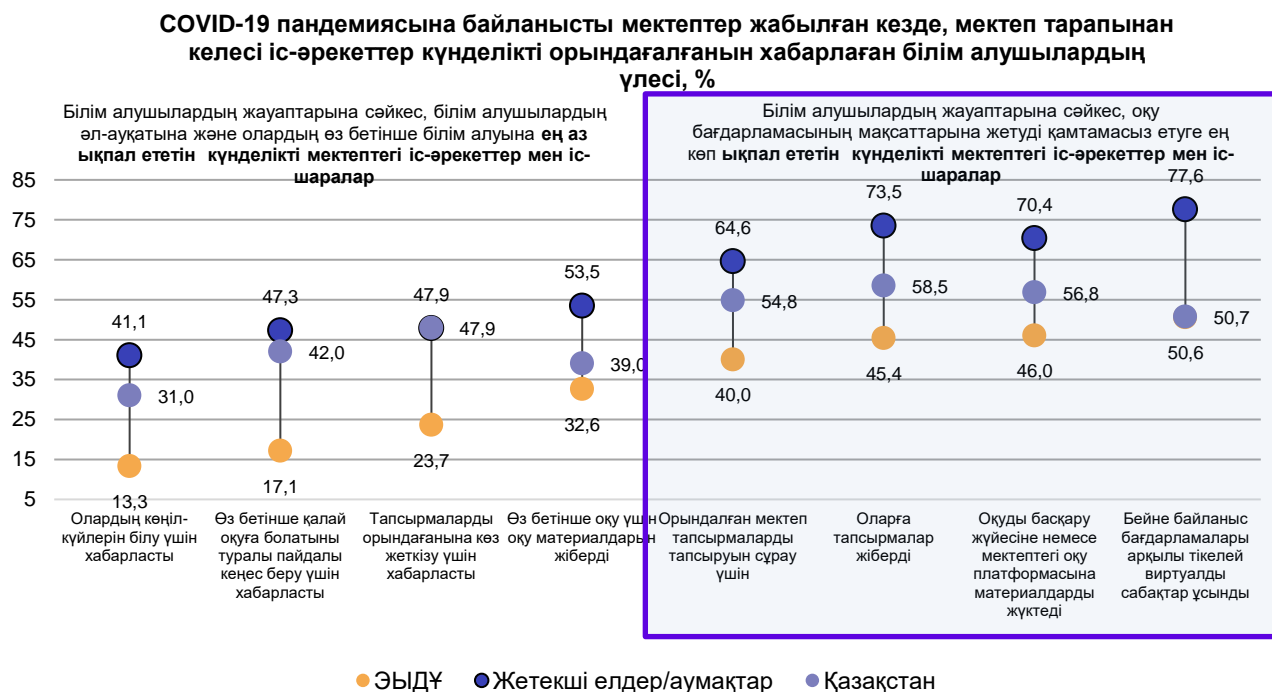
COVID-19 пандемиясына байланысты мектептер жабылған кезде, мектеп тарапынан келесі іс-әрекеттер күнделікті орындағалғанын хабарлаған білім алушылардың үлесі, %

Білім алушылардың жауаптарына сәйкес, білім алушылардың әл-ауқатына және олардың өз бетінше білім алуына **ең аз ықпал ететін күнделікті мектептегі іс-әрекеттер мен іс-шаралар**

Білім алушылардың жауаптарына сәйкес, оқу бағдарламасының мақсаттарына жетуді қамтамасыз етуге ең көп **ықпал ететін күнделікті мектептегі іс-әрекеттер мен іс-шаралар**

85
75
65
55
45
35
25
15
5

41,1
31,0
13,3
47,3
42,0
17,1
47,9
47,9
23,7
53,5
39,0
32,6
64,6
54,8
40,0
73,5
58,5
45,4
70,4
56,8
46,0
77,6
50,7
50,6

Олардың көңіл-күйлерін білу үшін хабарласты
Өз бетінше қалай оқуға болатыны туралы пайдалы кеңес беру үшін хабарласты
Тапсырмаларды орындағанына көз жеткізу үшін хабарласты
Өз бетінше оқу үшін оқу материалдарын жіберді
Орындалған мектеп тапсырмаларды тапсыруын сұрау үшін
Оларға тапсырмалар жіберді
Оқуды басқару жүйесіне немесе мектептегі оқу платформасына материалдарды жүктеді
Бейне байланыс бағдарламалары арқылы тікелей виртуалды сабақтар ұсынды

ЭЫДҰ   Жетекші елдер/аумақтар   Қазақстан